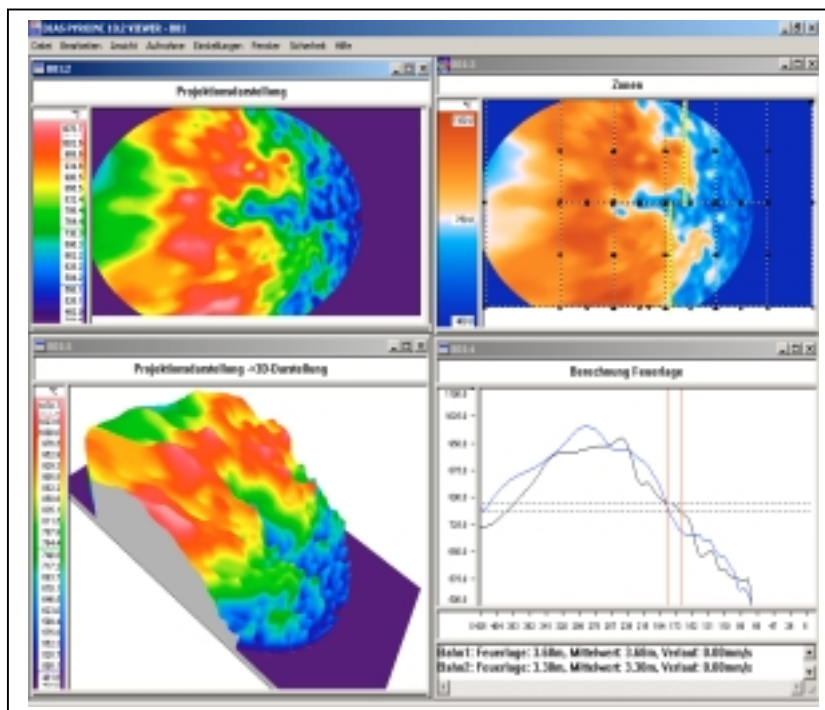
DIAS PYROPC 10.2 VIEWER - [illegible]

Datei Bearbeiten Ansicht Aufnahme Einstellungen Fenster Sicherheit Hilfe

Projektionsdarstellung

Zonen

Projektionsdarstellung ->3D-Darstellung

Berechnung Feuerlage

Bild1: Feuerlage: 3.60m, Mittelwert: 3.60m, Verlauf: 0.00mm/s
Bild2: Feuerlage: 3.30m, Mittelwert: 3.30m, Verlauf: 0.00mm/s